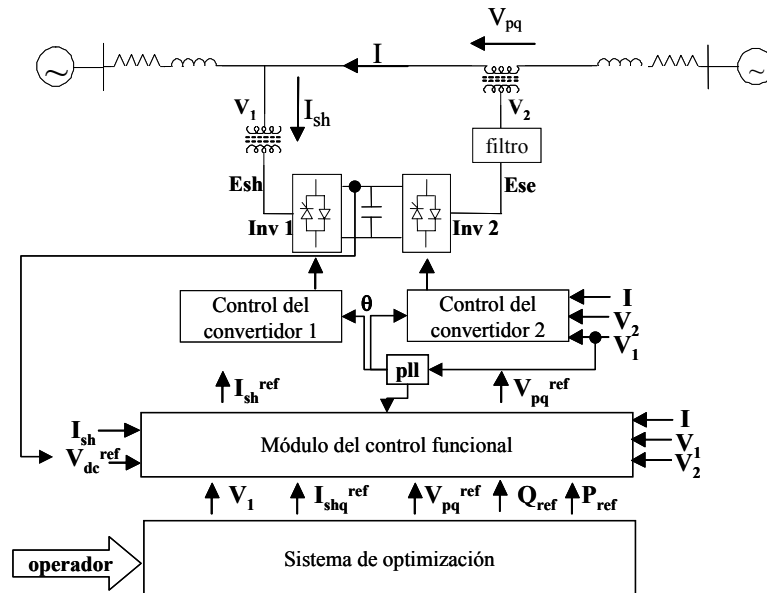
$V_{pq}$
I
$V_1$
$I_{sh}$
$V_2$
filtro
Esh
Ese
Inv 1
Inv 2
Control del convertidor 1
θ
Control del convertidor 2
I
$V_2$
$V_1$
pll
$I_{sh}^{ref}$
$V_{pq}^{ref}$
$I_{sh}$
$V_{dc}^{ref}$
Módulo del control funcional
I
$V^1$
$V_2$
$V_1$
$I_{shq}^{ref}$
$V_{pq}^{ref}$
$Q_{ref}$
$P_{ref}$
operador
Sistema de optimización